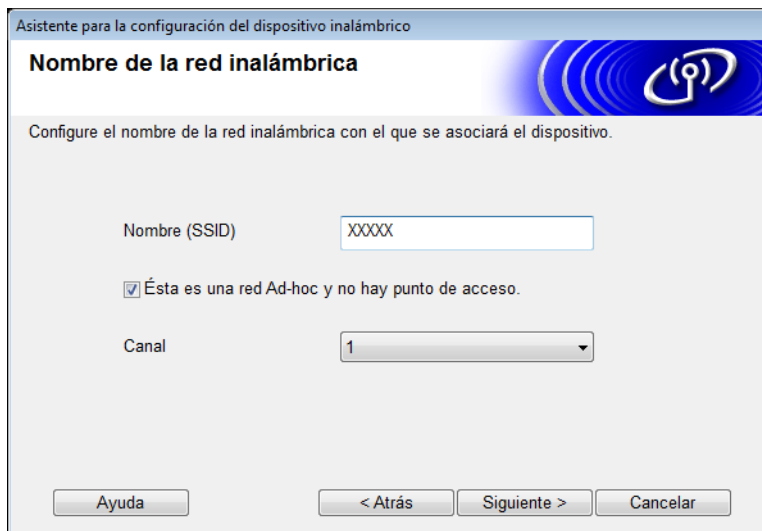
Asistente para la configuración del dispositivo inalámbrico

Nombre de la red inalámbrica

Configure el nombre de la red inalámbrica con el que se asociará el dispositivo.

Nombre (SSID) XXXXX

Ésta es una red Ad-hoc y no hay punto de acceso.

Canal 1

Ayuda

< Atrás

Siguiente >

Cancelar